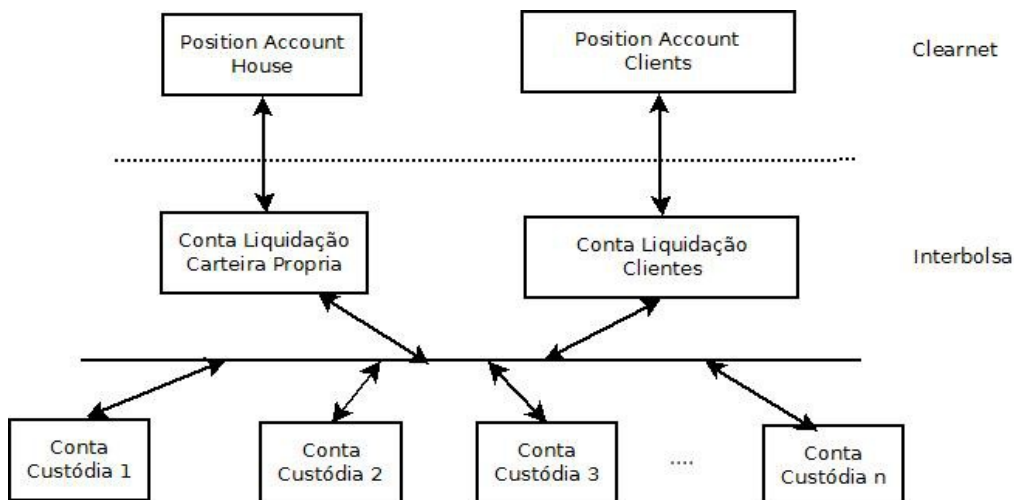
Position Account House

Position Account Clients

Clearnet

Conta Liquidação Carteira Propria

Conta Liquidação Clientes

Interbolsa

Conta Custódia 1

Conta Custódia 2

Conta Custódia 3

....

Conta Custódia n